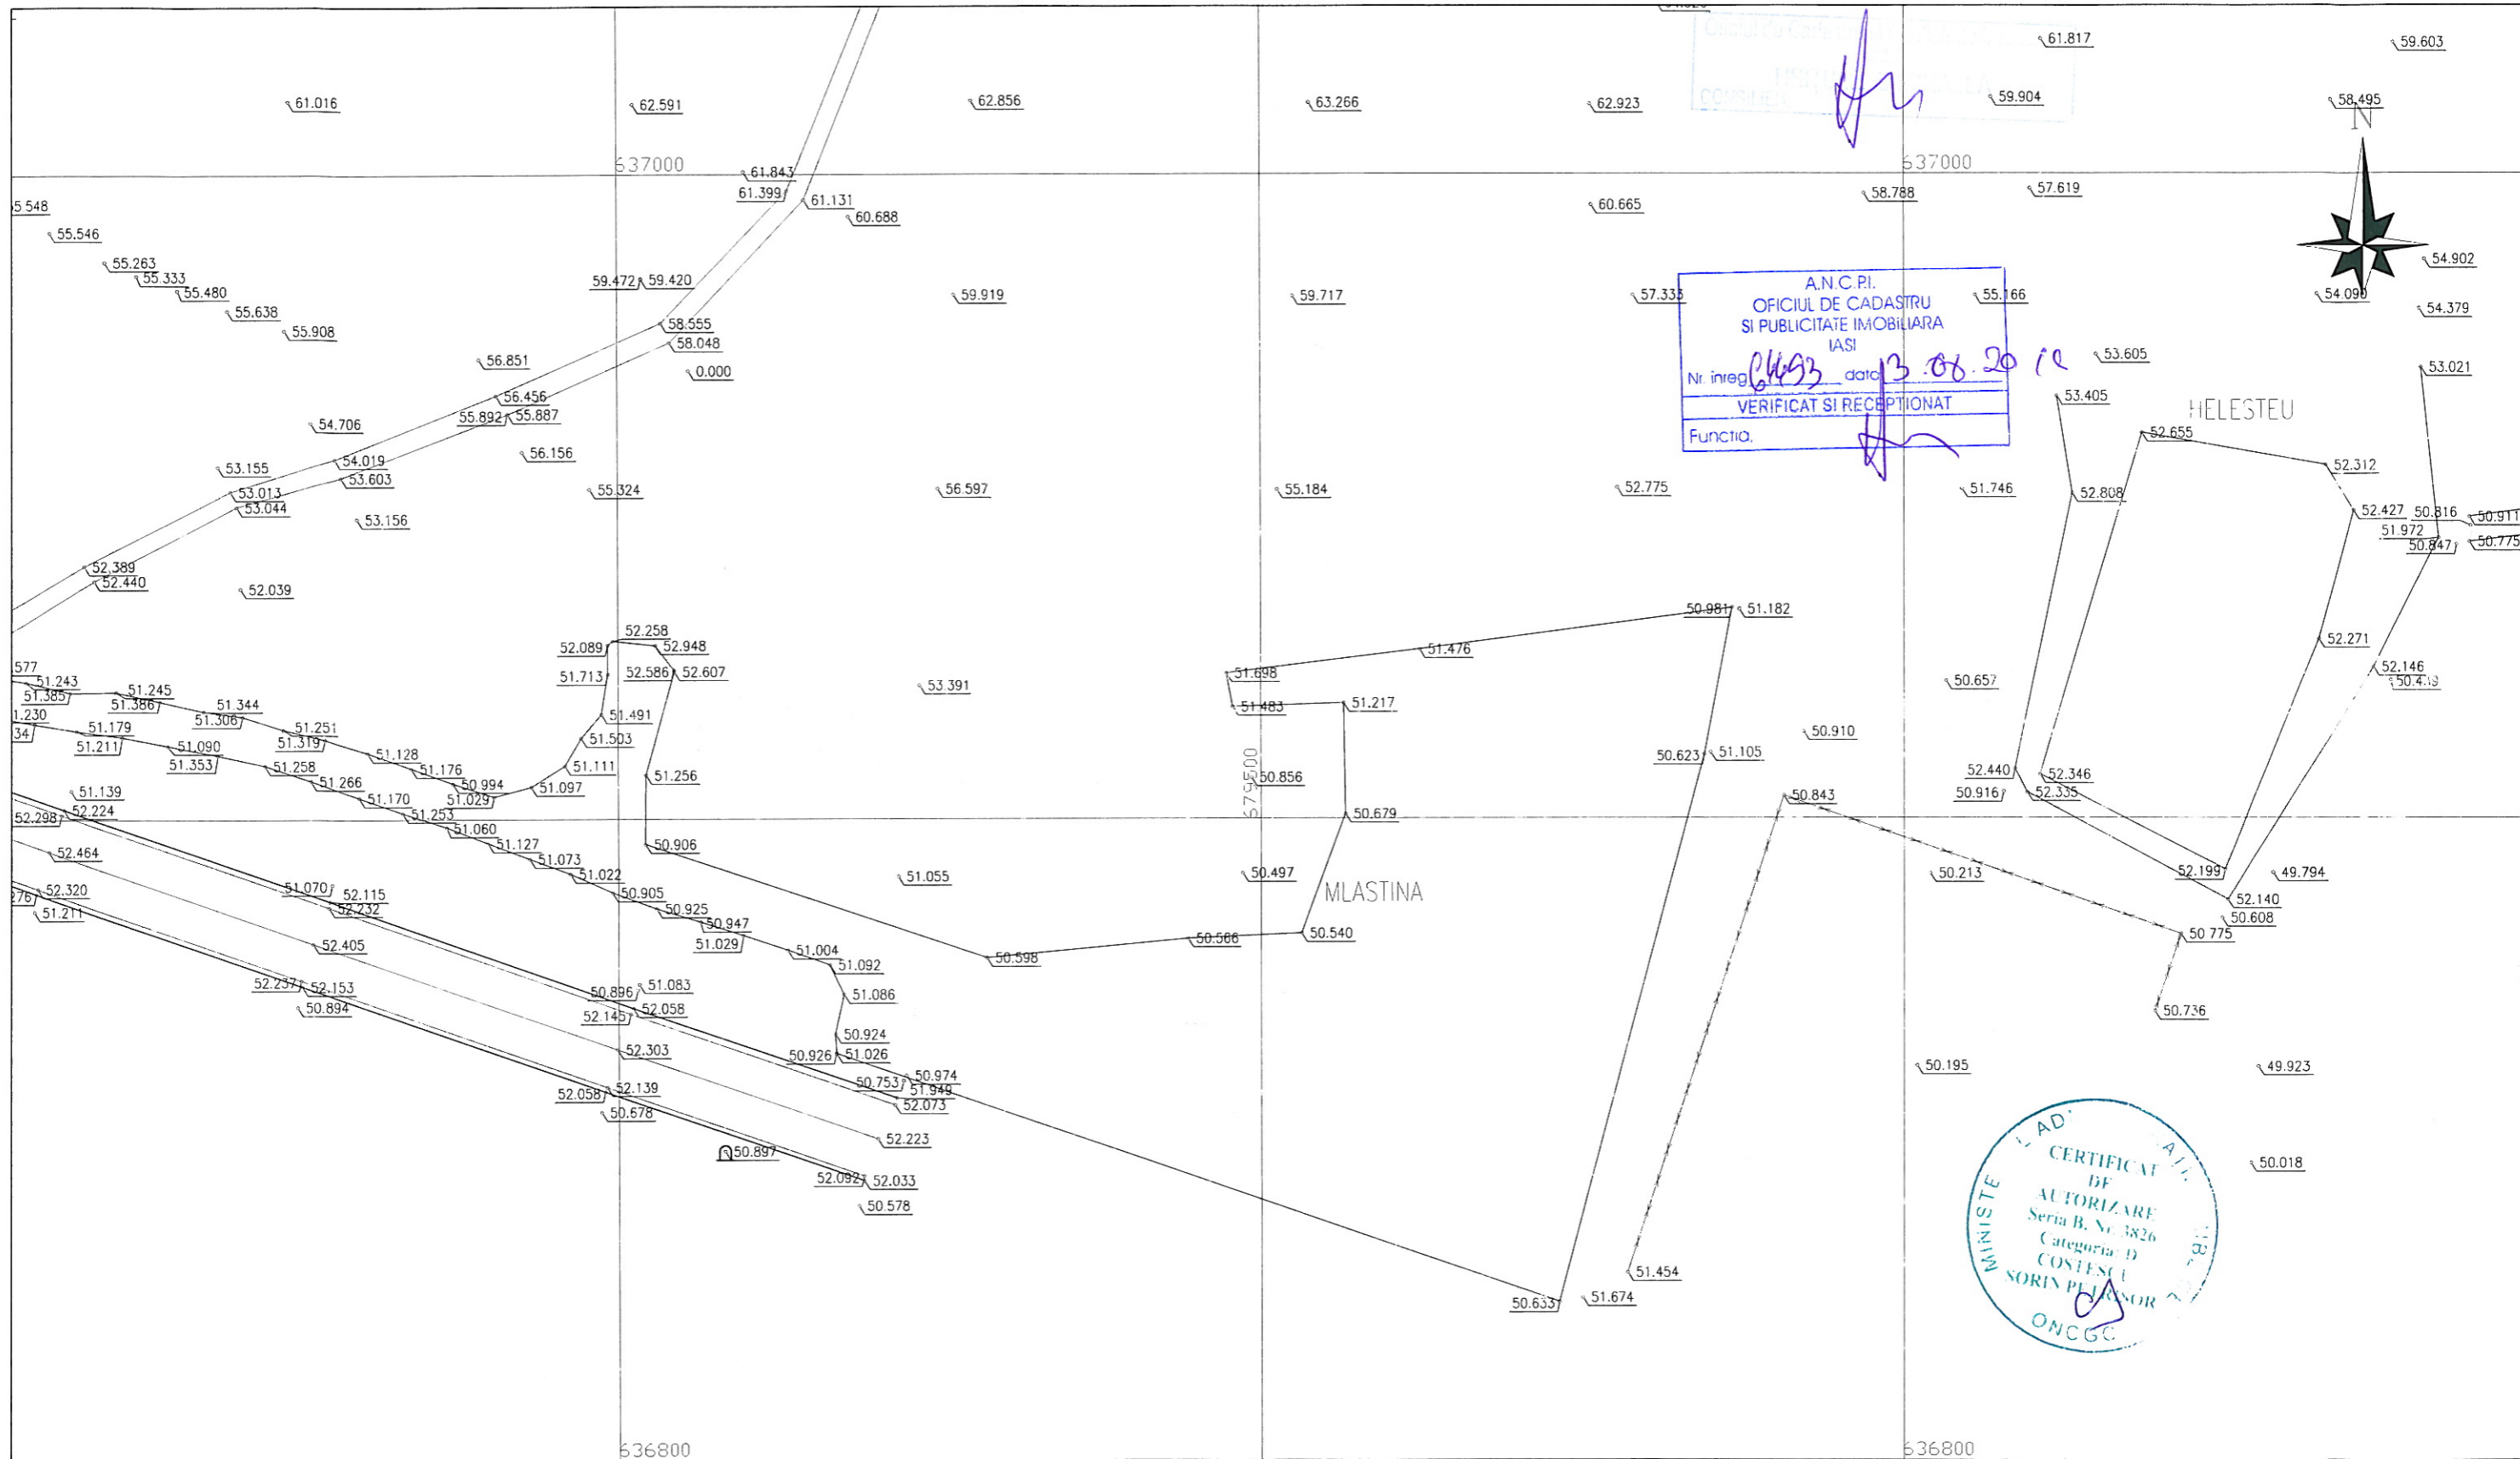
61.817
59.603
61.016
62.591
62.856
63.266
62.923
59.904
58.495
N
637000
637000
61.843
61.399
61.131
60.688
5.548
55.546
60.665
58.788
57.619
55.263
55.333
55.480
55.638
55.908
59.472
59.420
59.919
59.717
57.333
55.166
54.902
54.090
54.379
58.555
58.048
0.000
56.851
A.N.C.P.I.
OFICIUL DE CADASTRU
SI PUBLICITATE IMOBILIARA
IASI
Nr. inreg 6493 data 13.08.2012
VERIFICAT SI RECEPTIONAT
Functia.
53.605
53.021
56.456
55.892
55.887
54.706
53.405
HELESTEU
56.156
52.655
53.155
54.019
53.603
52.312
53.013
53.044
55.324
56.597
55.184
52.775
51.746
52.808
53.156
52.427
50.816
50.911
51.972
50.847
50.775
52.389
52.440
52.039
50.981
51.182
52.258
52.089
52.948
51.476
52.271
51.713
52.586
52.607
51.698
577
51.243
51.385
51.245
51.386
53.391
50.657
52.146
50.419
51.344
51.306
51.483
51.217
1.230
51.179
51.251
51.491
34
51.211
51.090
51.319
51.503
50.623
51.105
50.910
51.353
51.128
51.176
51.111
52.440
52.346
51.258
51.266
50.994
51.256
50.856
51.139
51.170
51.029
51.097
50.916
52.335
50.843
52.224
52.298
51.253
51.060
50.679
575500
51.127
50.906
52.464
51.073
51.022
50.497
MLASTINA
50.213
52.199
49.794
51.055
52.320
51.070
52.115
52.232
50.905
52.140
276
51.211
50.925
50.947
50.608
51.029
52.405
50.540
50.566
50.598
50.775
51.004
51.092
52.237
52.153
50.894
50.896
51.083
51.086
52.145
52.058
50.736
52.303
50.924
50.926
51.026
50.195
49.923
50.753
50.974
51.949
52.058
52.139
52.073
50.678
52.223
CERTIFICAT DE AUTORIZARE Seria B Nr. 3826 Categoria D COSTESCU SORIN PETRISOR
ONCGC
MINISTE
50.018
50.897
52.092
52.033
50.578
51.454
50.633
51.674
636800
636800